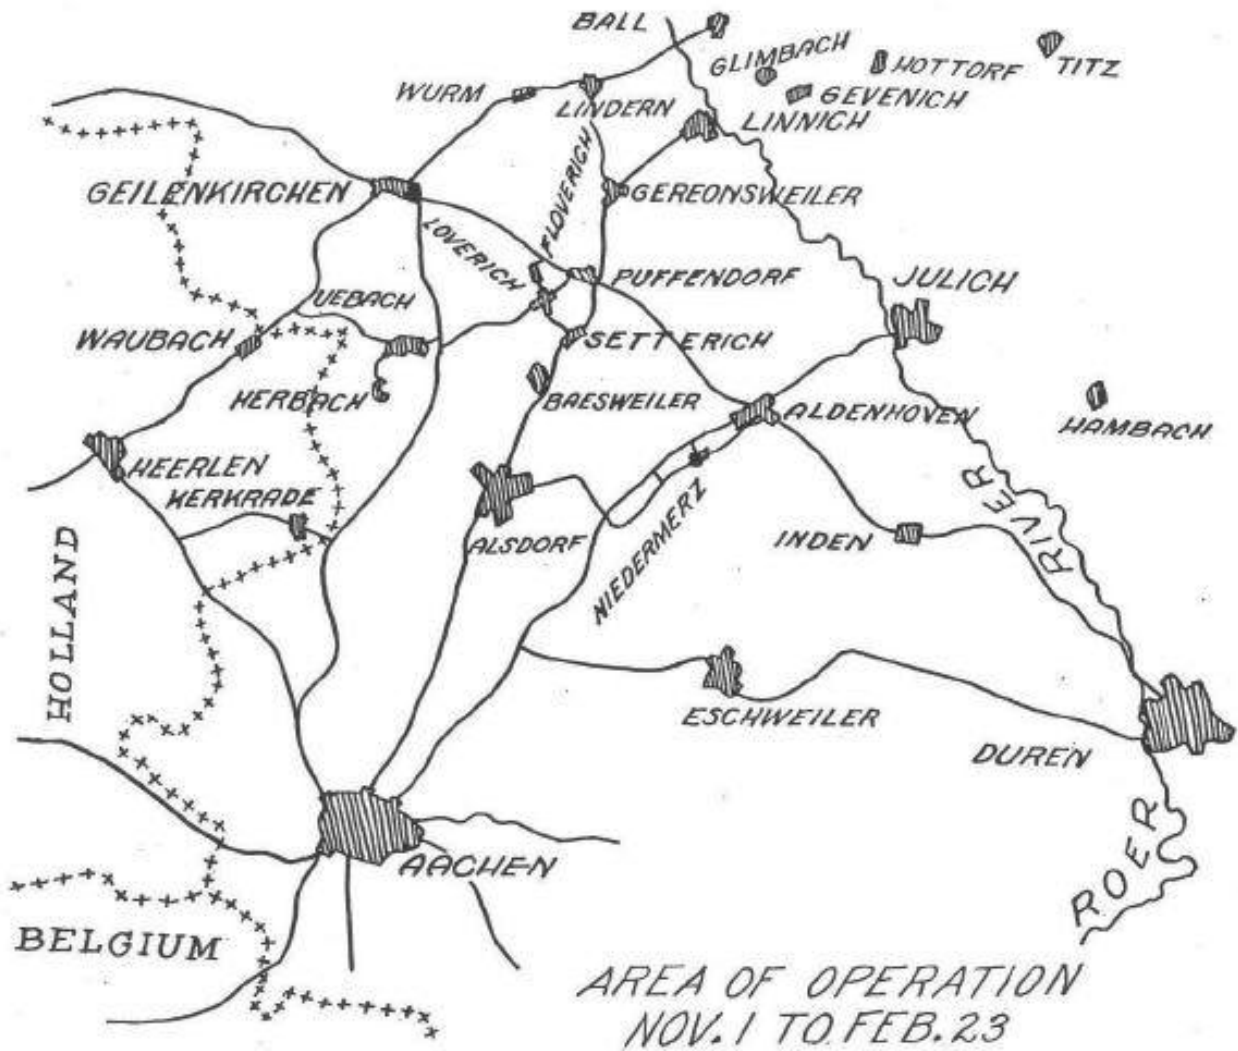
BALL
GLIMBACH
HOTTORF
TITZ
WURM
LINDERN
GEVENICH
LINNICH
GEILENKIRCHEN
FLOVERICH
GEREONSWEILER
LOVERICH
PUFFENDORF
JULICH
UEBACH
WAUBACH
SETTERICH
HERBACH
BAESWEILER
ALDENHOVEN
HAMBACH
HEERLEN
KERKRADE
ALSDORF
NIEDERMERZ
INDEN
RIVER
HOLLAND
ESCHWEILER
DUREN
AACHEN
ROER
BELGIUM
AREA OF OPERATION
NOV. 1 TO FEB. 23